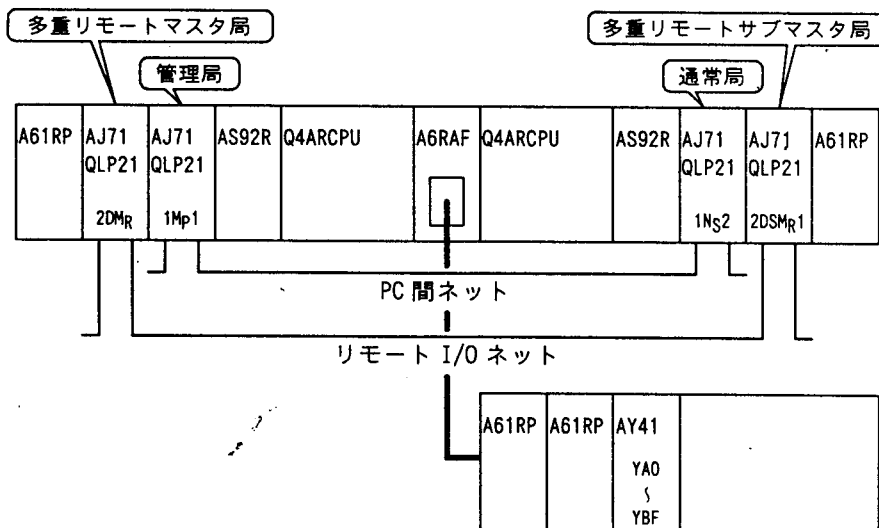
多重リモートマスタ局

管理局

多重リモートサブマスタ局

通常局

A61RP

AJ71 QLP21 2DM$_R$

AJ71 QLP21 1Mp1

AS92R

Q4ARCPU

A6RAF

Q4ARCPU

AS92R

AJ71 QLP21 1N$_S$2

AJ71 QLP21 2DSM$_R$1

A61RP

PC 間ネット

リモート I/O ネット

A61RP

A61RP

AY41 YA0 ∫ YBF